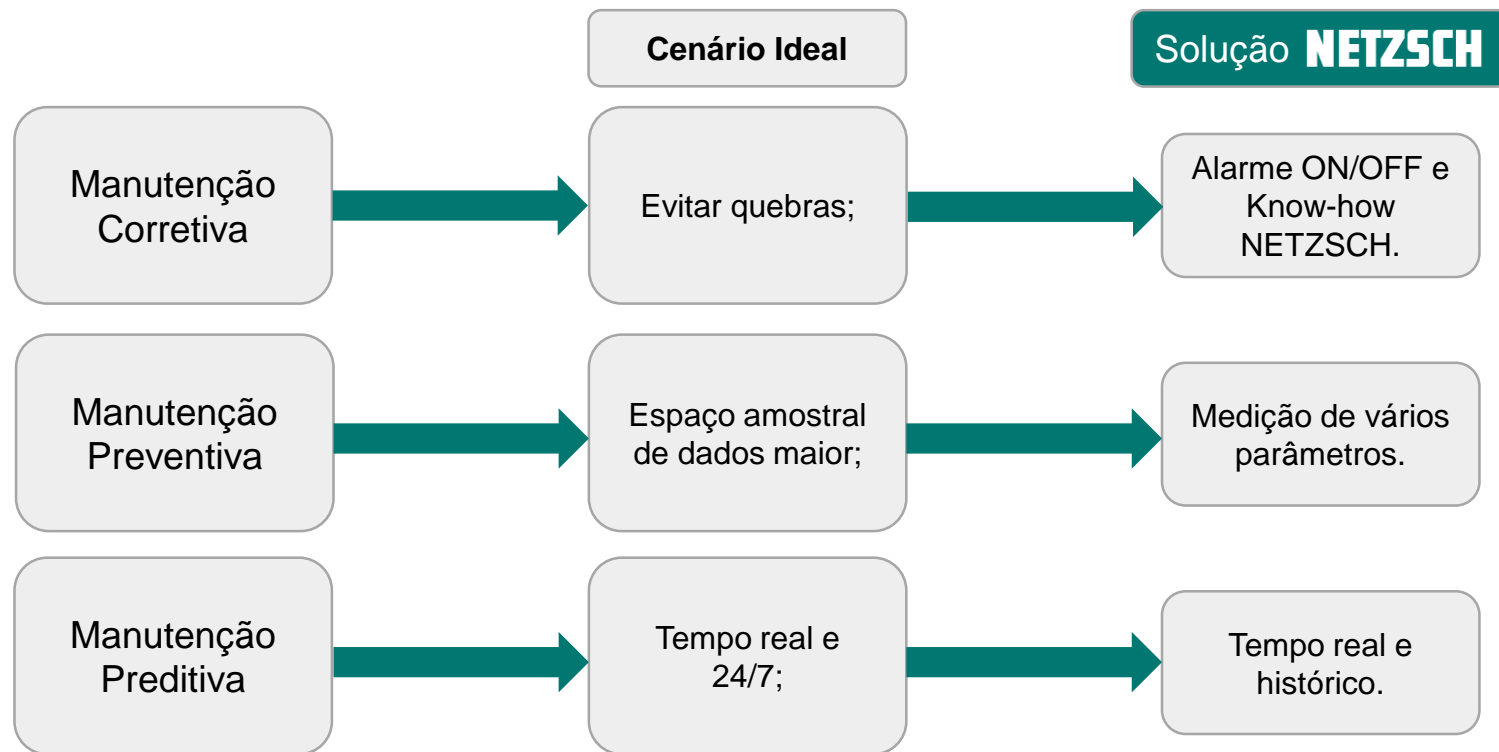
Cenário Ideal

Solução NETZSCH

Manutenção Corretiva

Evitar quebras;

Alarme ON/OFF e Know-how NETZSCH.

Manutenção Preventiva

Espaço amostral de dados maior;

Medição de vários parâmetros.

Manutenção Preditiva

Tempo real e 24/7;

Tempo real e histórico.